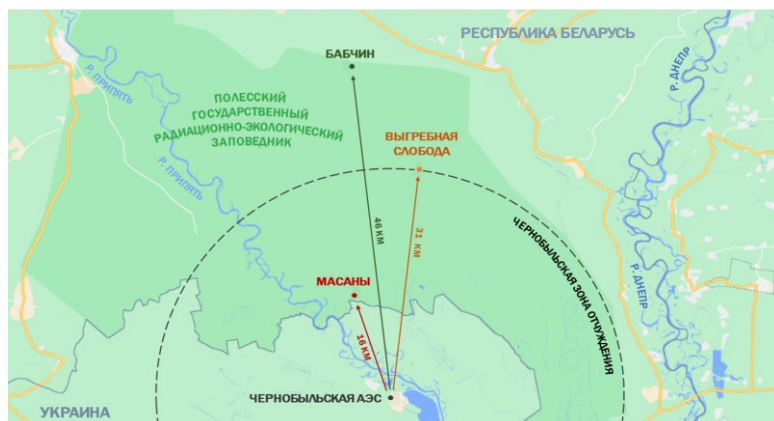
РЕСПУБЛИКА БЕЛАРУСЬ

БАБЧИН

Р. ПРИПЯТЬ

ПОЛЕССКИЙ ГОСУДАРСТВЕННЫЙ РАДИАЦИОННО-ЭКОЛОГИЧЕСКИЙ ЗАПОВЕДНИК

Р. ДНЕПР

ВЫГРЕБНАЯ СЛОБОДА

Р. ПРИПЯТЬ

46 КМ

31 КМ

ЧЕРНОБЫЛЬСКАЯ ЗОНА ОТЧУЖДЕНИЯ

Р. ДНЕПР

МАСАНЫ

16 КМ

УКРАИНА

ЧЕРНОБЫЛЬСКАЯ АЭС